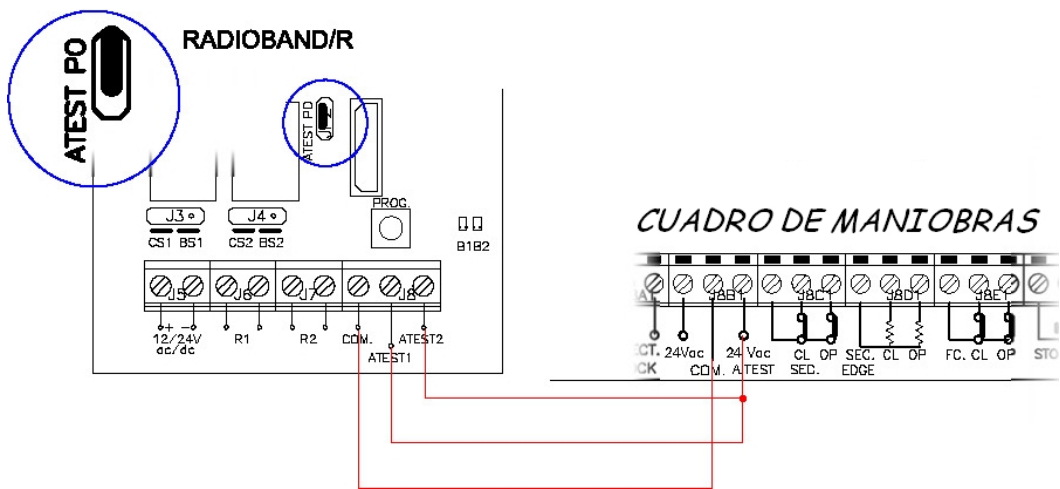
ATEST PO

RADIOBAND/R

ATEST PO

PROG.

J3

CS1 BS1

J4

CS2 BS2

B1B2

J5

J6

J7

J8

+ −

12/24V dc/dc

R1

R2

COM.

ATEST1

ATEST2

CUADRO DE MANIOBRAS

J8B1

J8C1

J8D1

J8E1

CT. CK

24Vac

COM.

24 Vac ATEST

CL OP SEC.

SEC. CL OP EDGE

FC. CL OP

STO